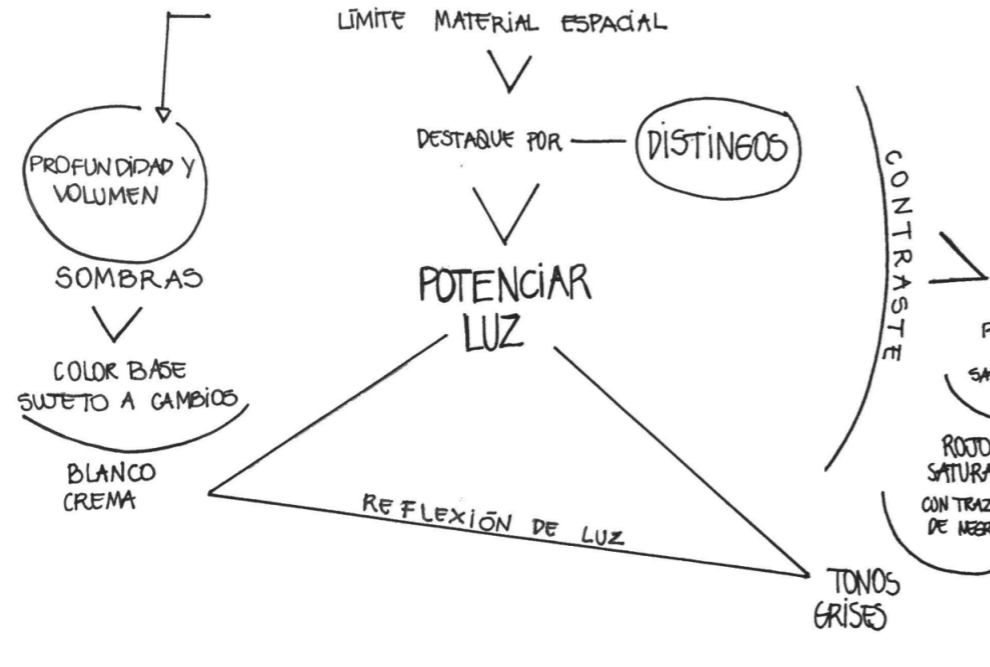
LÍMITE MATERIAL ESPACIAL

DESTAQUE POR

DISTINGOS

PROFUNDIDAD Y VOLUMEN

SOMBRAS

COLOR BASE SUJETO A CAMBIOS

BLANCO CREMA

POTENCIAR LUZ

REFLEXIÓN DE LUZ

TONOS GRISES

CONTRASTE

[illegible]

SA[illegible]

ROJO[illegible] SATURA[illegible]

CON TRAZ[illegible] DE NEGR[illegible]